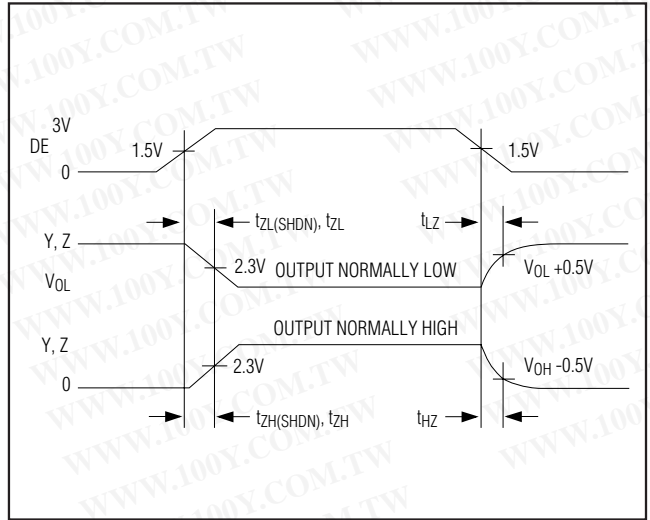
3V
DE
0
1.5V
1.5V

$t_{ZL(SHDN)}$, $t_{ZL}$
$t_{LZ}$

Y, Z
$V_{OL}$
2.3V
OUTPUT NORMALLY LOW
$V_{OL}$ +0.5V

OUTPUT NORMALLY HIGH
Y, Z
0
2.3V
$V_{OH}$ -0.5V

$t_{ZH(SHDN)}$, $t_{ZH}$
$t_{HZ}$

WWW.100Y.COM.TW